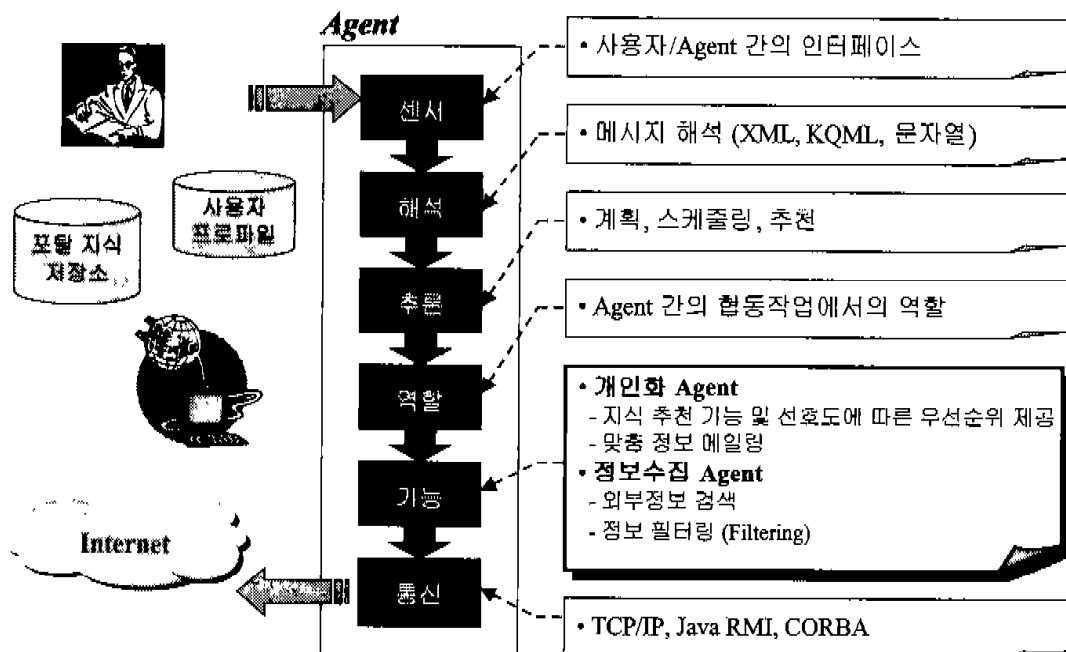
Agent

사용자 프로파일

포털 지식 저장소

Internet

센서

해석

추론

역할

기능

통신

• 사용자/Agent 간의 인터페이스

• 메시지 해석 (XML, KQML, 문자열)

• 계획, 스케줄링, 추천

• Agent 간의 협동작업에서의 역할

• 개인화 Agent
- 지식 추천 기능 및 선호도에 따른 우선순위 제공
- 맞춤 정보 메일링
• 정보수집 Agent
- 외부정보 검색
- 정보 필터링 (Filtering)

• TCP/IP, Java RMI, CORBA